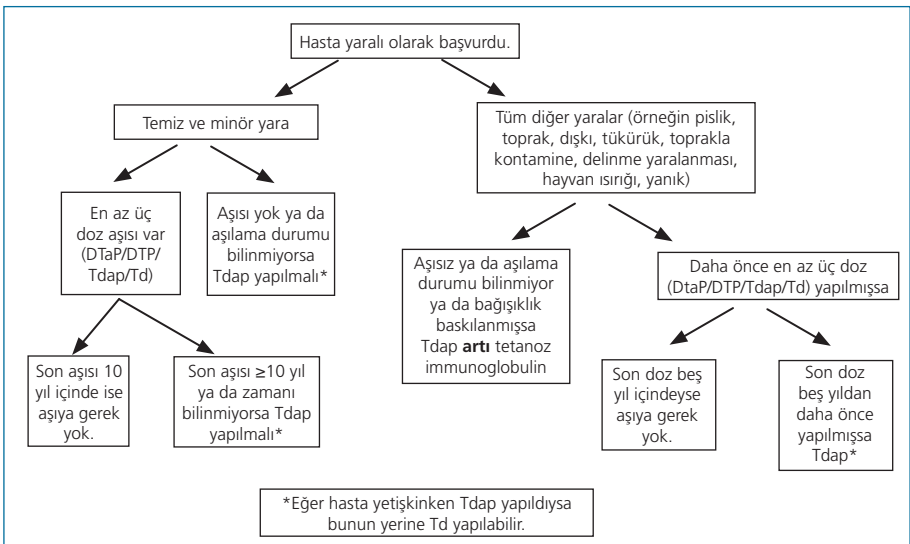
Hasta yaralı olarak başvurdu.

Temiz ve minör yara

Tüm diğer yaralar (örneğin pislik, toprak, dışkı, tükürük, toprakla kontamine, delinme yaralanması, hayvan ısırığı, yanık)

En az üç doz aşısı var (DTaP/DTP/Tdap/Td)

Aşısı yok ya da aşılama durumu bilinmiyorsa Tdap yapılmalı*

Aşısız ya da aşılama durumu bilinmiyor ya da bağışıklık baskılanmışsa Tdap **artı** tetanoz immunoglobulin

Daha önce en az üç doz (DtaP/DTP/Tdap/Td) yapılmışsa

Son aşısı 10 yıl içinde ise aşıya gerek yok.

Son aşısı ≥10 yıl ya da zamanı bilinmiyorsa Tdap yapılmalı*

Son doz beş yıl içindeyse aşıya gerek yok.

Son doz beş yıldan daha önce yapılmışsa Tdap*

*Eğer hasta yetişkinken Tdap yapıldıysa bunun yerine Td yapılabilir.